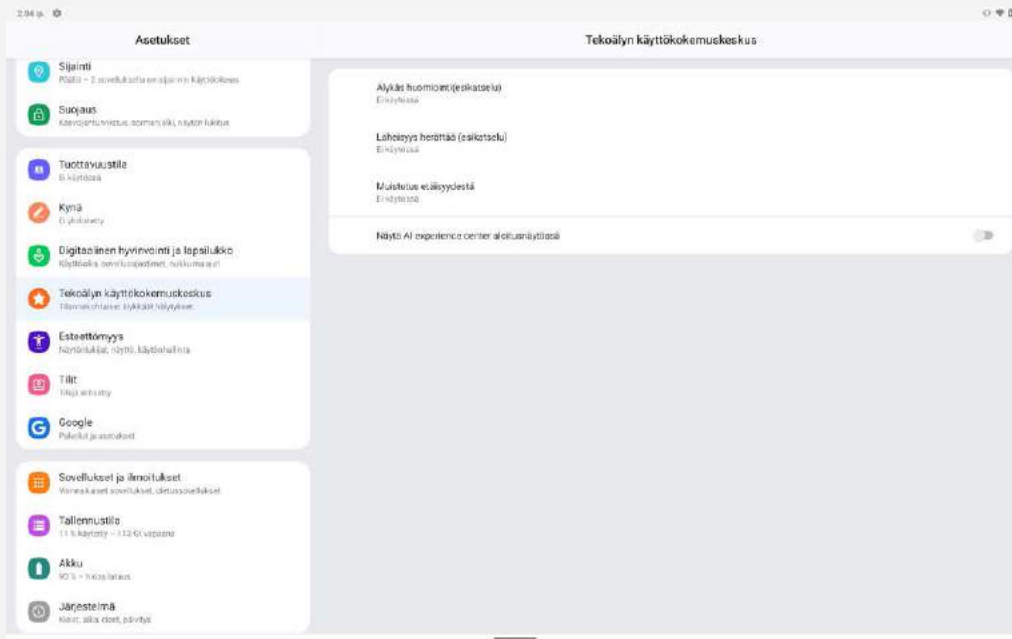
2.04 ip.

Asetukset

Tekoälyn käyttökokemuskeskus

Sijainti
Päällä – 2 sovelluksella on sijainnin käyttöoikeus

Suojaus
Kasvojentunnistus, sormenjälki, näytön lukitus

Tuottavuustila
Ei käytössä

Kynä
Ei yhdistetty

Digitaalinen hyvinvointi ja lapsilukko
Käyttöaika, sovellusajastimet, nukkumaanmeno

Tekoälyn käyttökokemuskeskus
Tilannekohtaiset älykkäät hälytykset

Esteettömyys
Näytönlukijat, näyttö, käytönhallinta

Tilit
Tilejä ei lisätty

Google
Palvelut ja asetukset

Sovellukset ja ilmoitukset
Viimeaikaiset sovellukset, oletussovellukset

Tallennustila
11 % käytetty – 113 Gt vapaana

Akku
90 % – hidas lataus

Järjestelmä
Kielet, aika, eleet, päivitys

Älykäs huomiointi (esikatselu)
Ei käytössä

Läheisyys herättää (esikatselu)
Ei käytössä

Muistutus etäisyydestä
Ei käytössä

Näytä AI experience center aloitusnäytössä